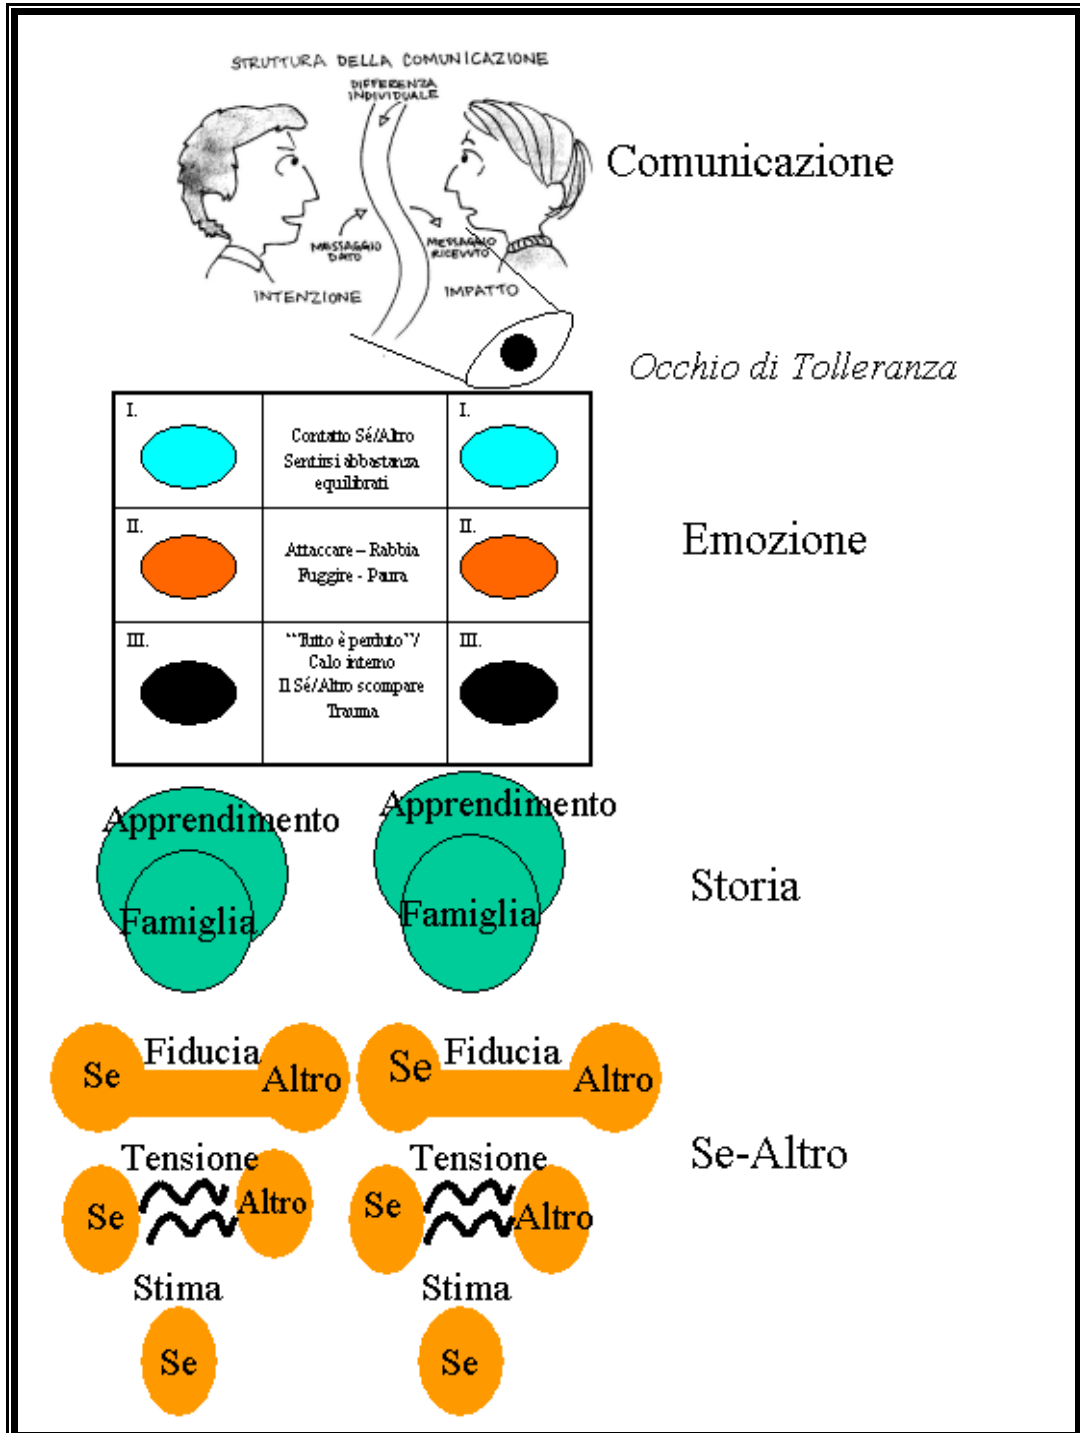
STRUTTURA DELLA COMUNICAZIONE

DIFFERENZA INDIVIDUALE

MESSAGGIO DATO

MESSAGGIO RICEVUTO

INTENZIONE

IMPATTO

Comunicazione

Occhio di Tolleranza

| I. | Contatto Sé/Altro Sentirsi abbastanza equilibrati | I. |
|---|---|---|
| II. | Attaccare – Rabbia Fuggire - Paura | II. |
| III. | "Tutto è perduto"/ Calo interno Il Sé/Altro scompare Trauma | III. |

Emozione

Apprendimento

Famiglia

Apprendimento

Famiglia

Storia

Se Fiducia Altro

Se Fiducia Altro

Tensione

Se Altro

Tensione

Se Altro

Stima

Se

Stima

Se

Se-Altro